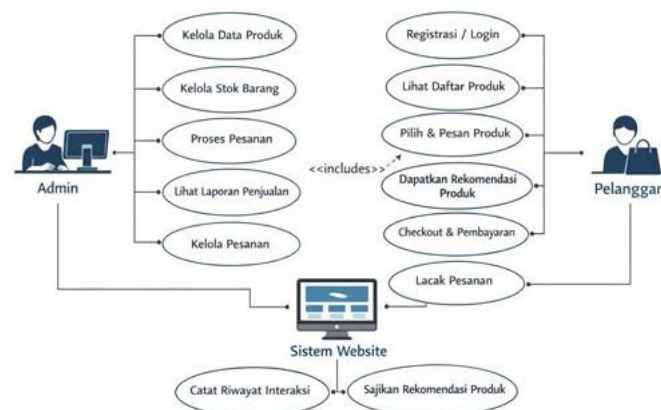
Kelola Data Produk

Kelola Stok Barang

Proses Pesanan

Lihat Laporan Penjualan

Kelola Pesanan

Admin

Registrasi / Login

Lihat Daftar Produk

Pilih & Pesan Produk

<<includes>>

Dapatkan Rekomendasi Produk

Checkout & Pembayaran

Lacak Pesanan

Pelanggan

Sistem Website

Catat Riwayat Interaksi

Sajikan Rekomendasi Produk